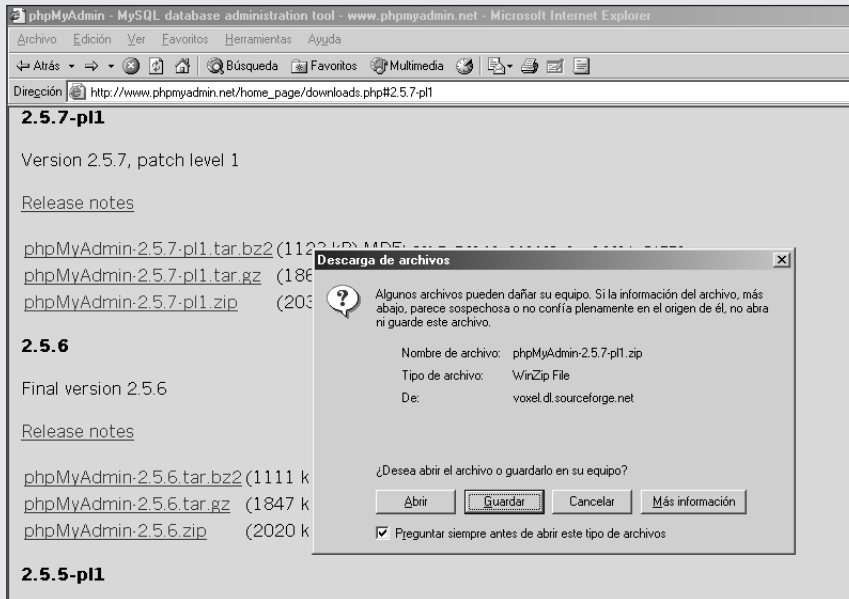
phpMyAdmin - MySQL database administration tool - www.phpmyadmin.net - Microsoft Internet Explorer

Archivo Edición Ver Favoritos Herramientas Ayuda

Atrás Búsqueda Favoritos Multimedia

Dirección http://www.phpmyadmin.net/home_page/downloads.php#2.5.7-pl1

2.5.7-pl1

Version 2.5.7, patch level 1

Release notes

phpMyAdmin-2.5.7-pl1.tar.bz2 (112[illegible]
phpMyAdmin-2.5.7-pl1.tar.gz (186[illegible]
phpMyAdmin-2.5.7-pl1.zip (203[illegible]

2.5.6

Final version 2.5.6

Release notes

phpMyAdmin-2.5.6.tar.bz2 (1111 k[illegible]
phpMyAdmin-2.5.6.tar.gz (1847 k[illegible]
phpMyAdmin-2.5.6.zip (2020 k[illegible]

2.5.5-pl1

Descarga de archivos

Algunos archivos pueden dañar su equipo. Si la información del archivo, más abajo, parece sospechosa o no confía plenamente en el origen de él, no abra ni guarde este archivo.

Nombre de archivo: phpMyAdmin-2.5.7-pl1.zip
Tipo de archivo: WinZip File
De: voxel.dl.sourceforge.net

¿Desea abrir el archivo o guardarlo en su equipo?

Abrir Guardar Cancelar Más información

Preguntar siempre antes de abrir este tipo de archivos